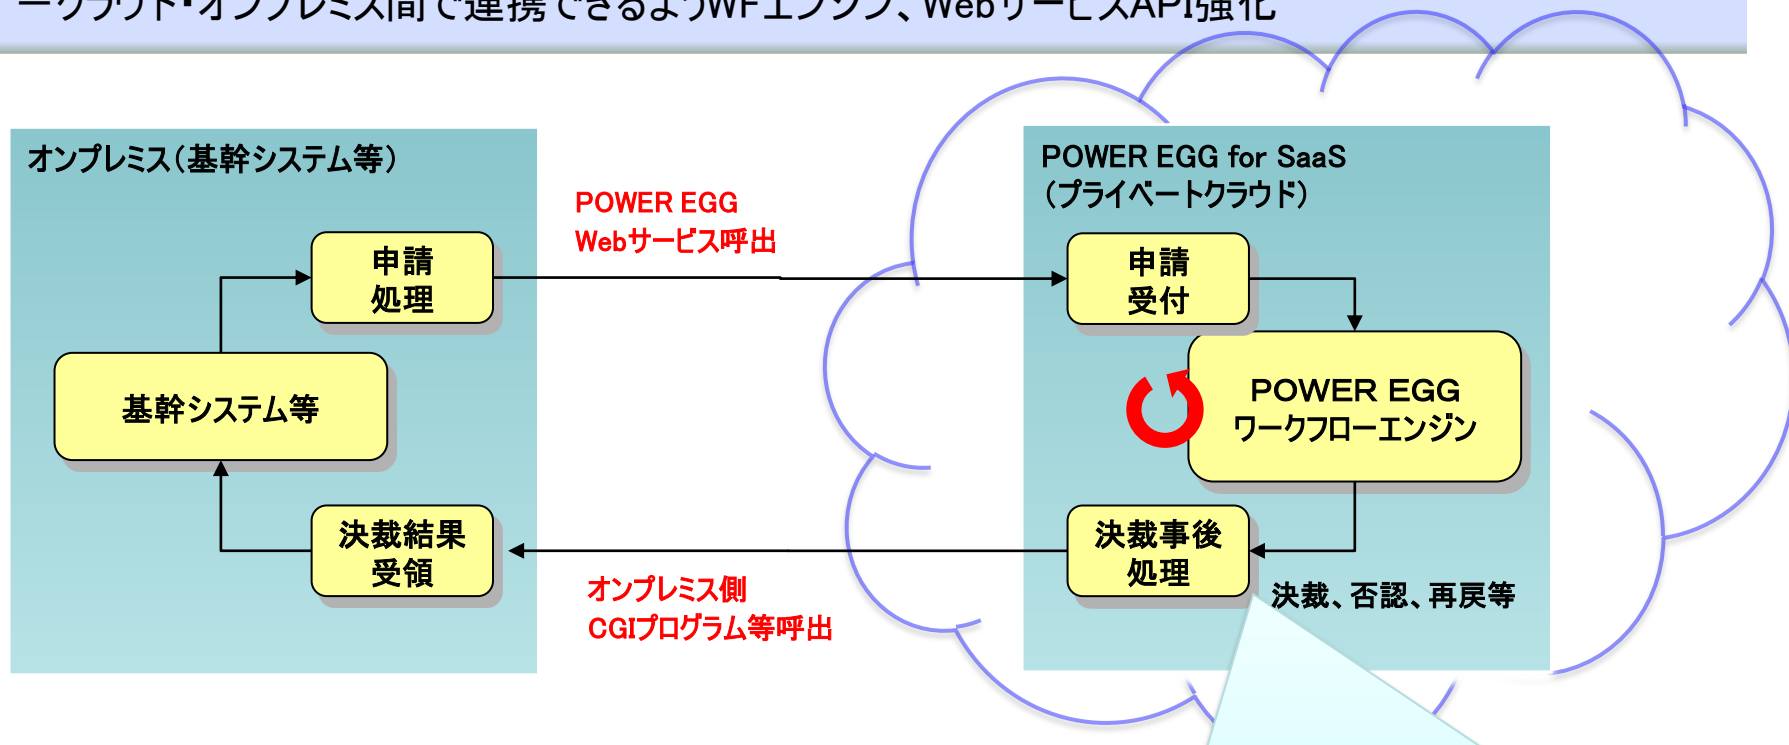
オンプレミス(基幹システム等)

申請
処理

基幹システム等

決裁結果
受領

POWER EGG
Webサービス呼出

オンプレミス側
CGIプログラム等呼出

POWER EGG for SaaS
(プライベートクラウド)

申請
受付

POWER EGG
ワークフローエンジン

決裁事後
処理

決裁、否認、再戻等